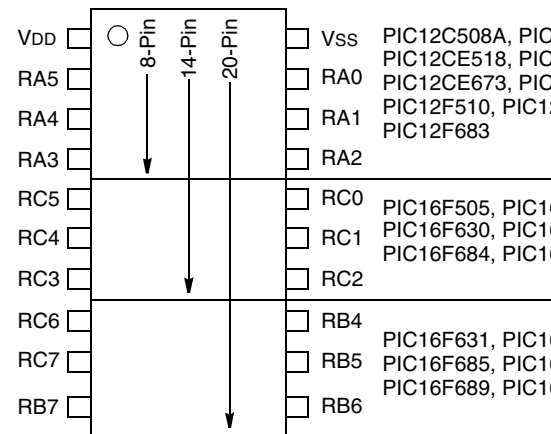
VDD
RA5
RA4
RA3
RC5
RC4
RC3
RC6
RC7
RB7

8-Pin
14-Pin
20-Pin

VSS
RA0
RA1
RA2
RC0
RC1
RC2
RB4
RB5
RB6

PIC12C508A, PIC
PIC12CE518, PIC
PIC12CE673, PIC
PIC12F510, PIC1
PIC12F683

PIC16F505, PIC1
PIC16F630, PIC1
PIC16F684, PIC1

PIC16F631, PIC1
PIC16F685, PIC1
PIC16F689, PIC1